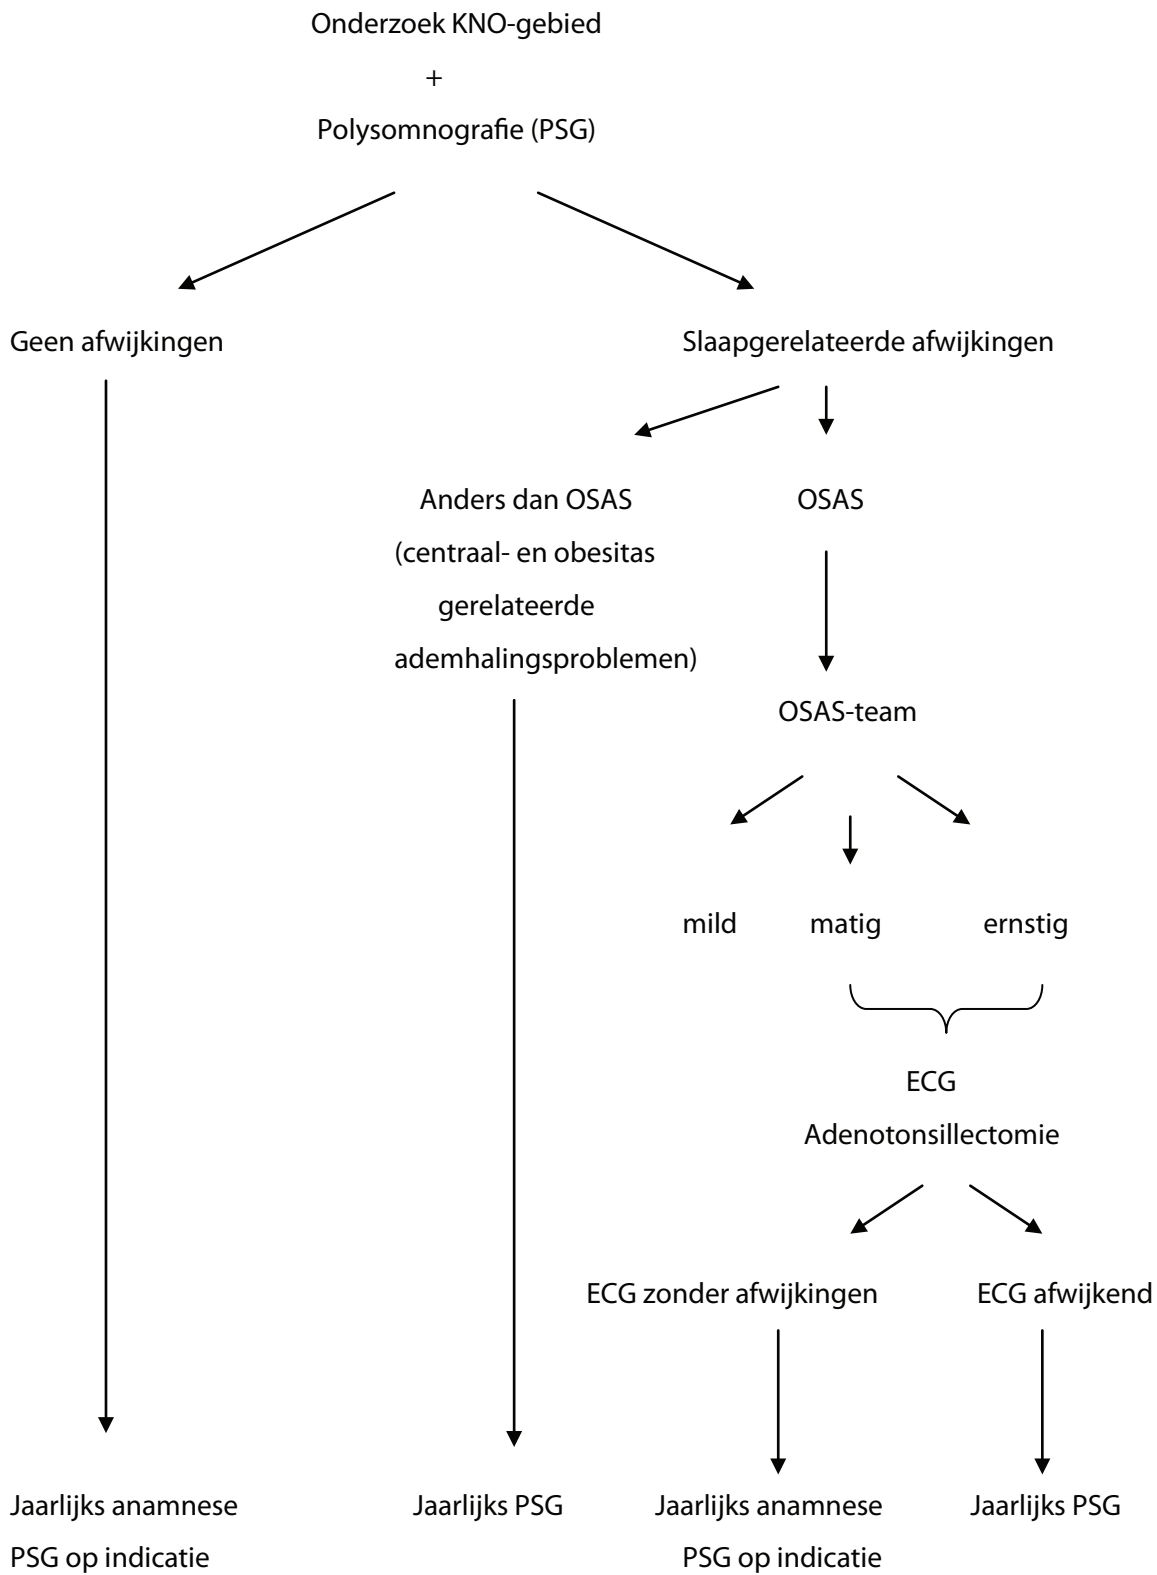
Onderzoek KNO-gebied

+

Polysomnografie (PSG)

Geen afwijkingen

Slaapgerelateerde afwijkingen

Anders dan OSAS (centraal- en obesitas gerelateerde ademhalingsproblemen)

OSAS

OSAS-team

mild

matig

ernstig

ECG

Adenotonsillectomie

ECG zonder afwijkingen

ECG afwijkend

Jaarlijks anamnese
PSG op indicatie

Jaarlijks PSG

Jaarlijks anamnese
PSG op indicatie

Jaarlijks PSG